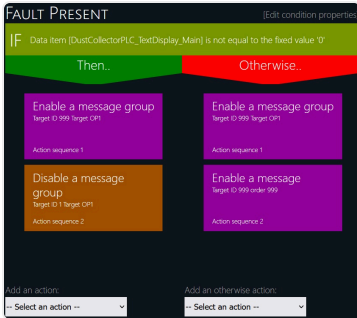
Fault Present

[Edit condition properties

IF Data item [DustCollectorPLC_TextDisplay_Main] is not equal to the fixed value '0'

Then..

Otherwise..

Enable a message group
Target ID 999 Target OP1

Action sequence 1

Disable a message group
Target ID 1 Target OP1

Action sequence 2

Enable a message group
Target ID 999 Target OP1

Action sequence 1

Enable a message
Target ID 999 order 999

Action sequence 2

Add an action:

-- Select an action --

Add an otherwise action:

-- Select an action --